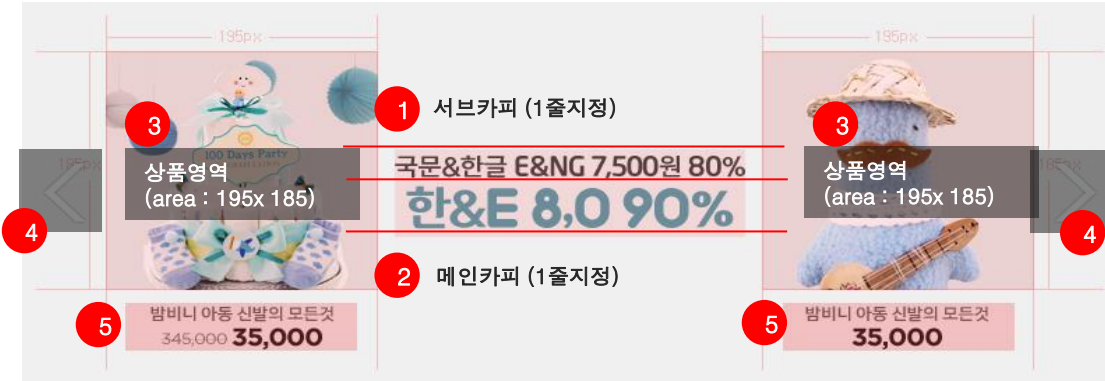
195px

195px

1 서브카피 (1줄지정)

3

3

상품영역
(area : 195x 185)

국문&한글 E&NG 7,500원 80%

한&E 8,0 90%

상품영역
(area : 195x 185)

4

4

2 메인카피 (1줄지정)

100 Days Party

5 밤비니 아동 신발의 모든것
345,000 35,000

5 밤비니 아동 신발의 모든것
35,000